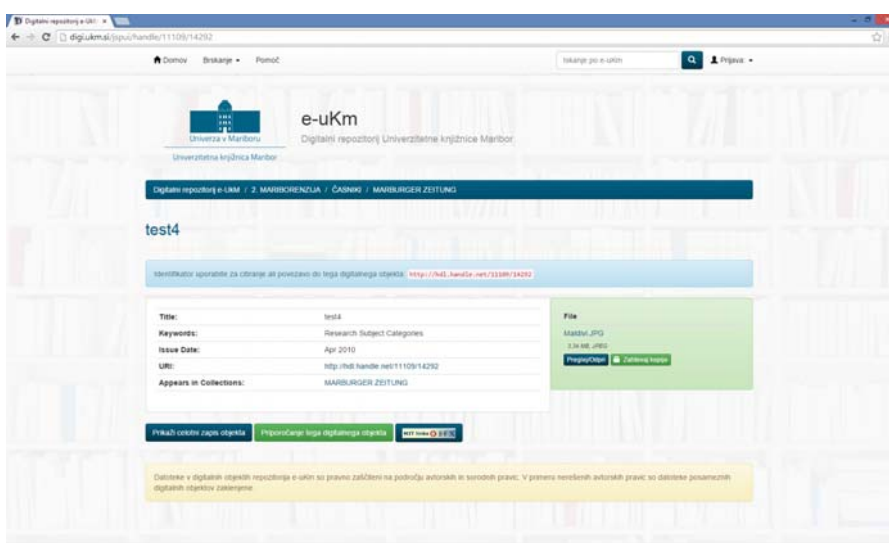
Digitalni repozitorij e-Ukt ×

digi.ukm.si/jspui/handle/11109/14292

Domov Brskanje ▾ Pomoč

Iskanje po e-ukm

Prijava ▾

Univerza v Mariboru

Univerzitetna knjižnica Maribor

e-uKm

Digitalni repozitorij Univerzitetne knjižnice Maribor

Digitalni repozitorij e-UKM / 2. MARIBORENZIJA / ČASNIKI / MARBURGER ZEITUNG

test4

Identifikator uporabite za citiranje ali povezavo do tega digitalnega objekta: http://hdl.handle.net/11109/14292

| Title: | test4 |
|---|---|
| Keywords: | Research Subject Categories |
| Issue Date: | Apr 2010 |
| URI: | http://hdl.handle.net/11109/14292 |
| Appears in Collections: | MARBURGER ZEITUNG |

File

Maldivi.JPG

3.34 MB, JPEG

Pregled/Odpri Zahtevaj kopijo

Prikaži celotni zapis objekta

Priporočanje tega digitalnega objekta

Datoteke v digitalnih objektih repozitorija e-uKm so pravno zaščiteni na področju avtorskih in sorodnih pravic. V primeru nerešenih avtorskih pravic so datoteke posameznih digitalnih objektov zaklenjene.